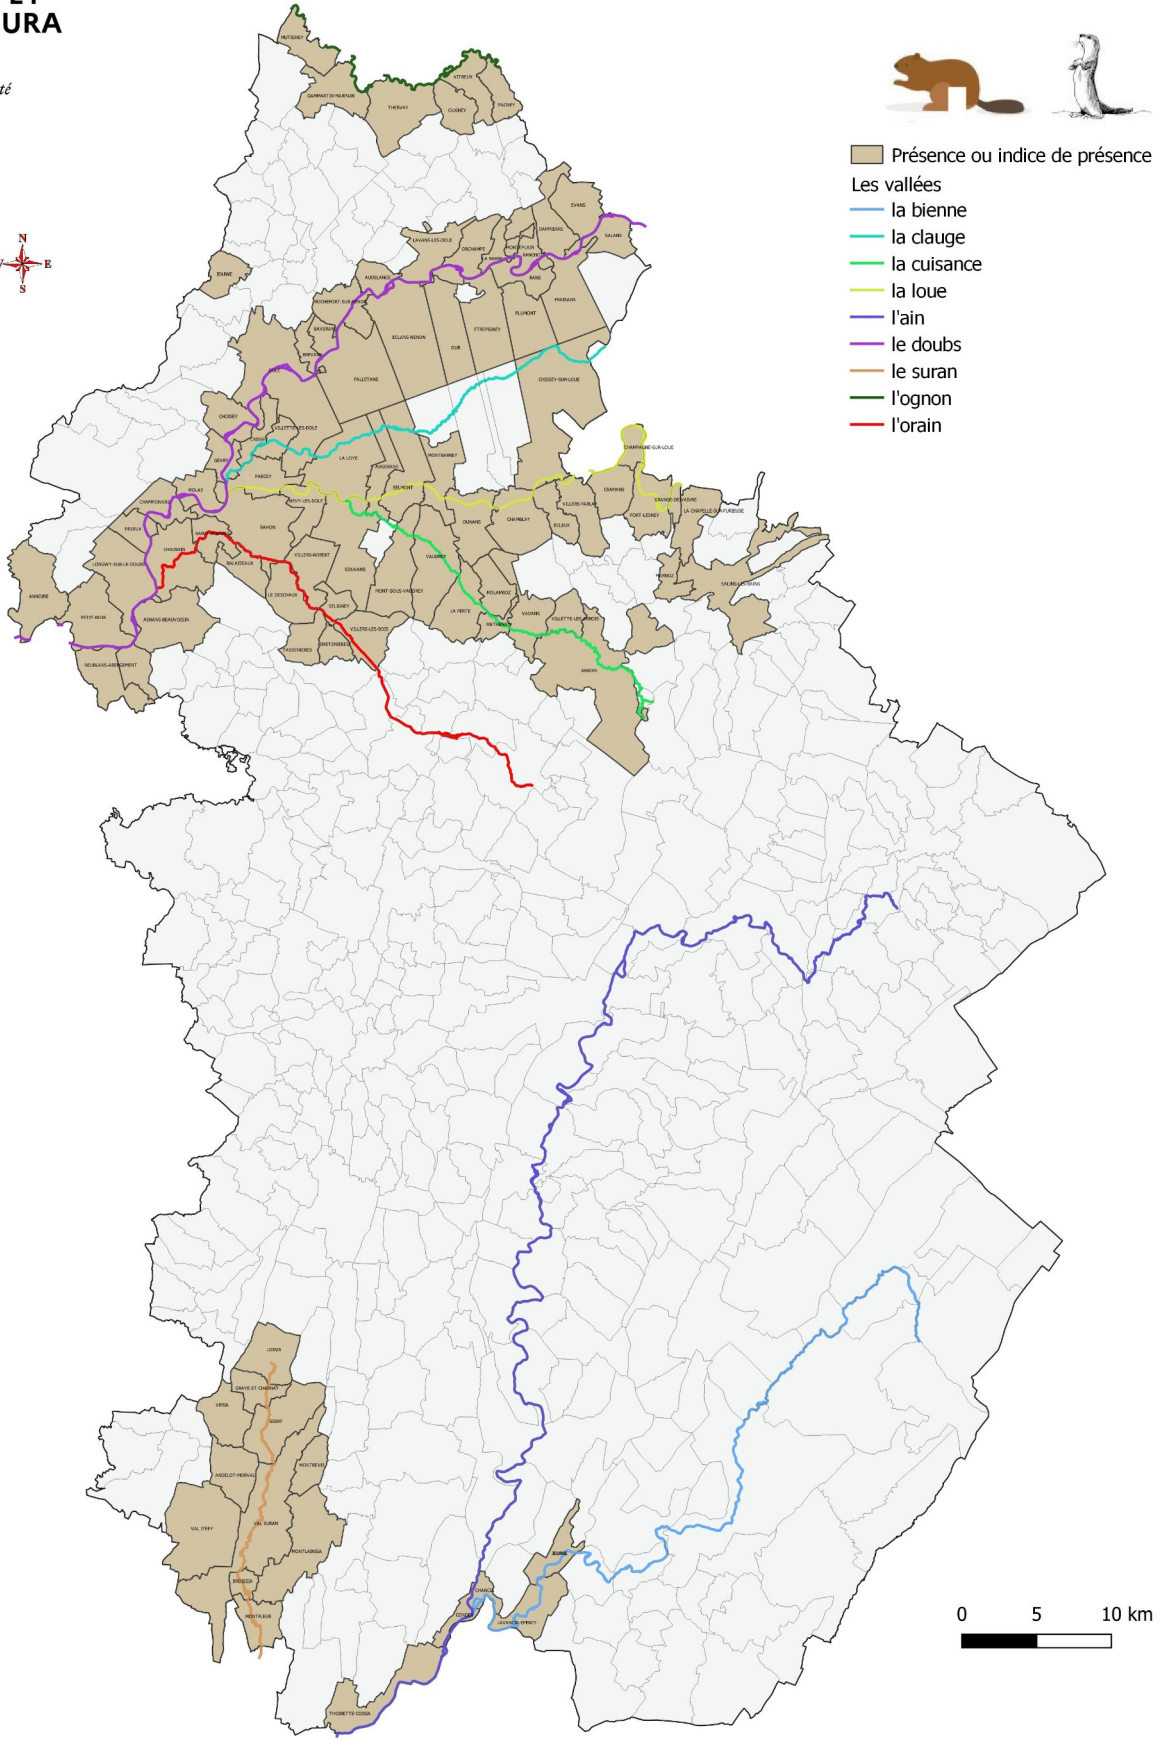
ET
URA

té

N
E
S

Présence ou indice de présence
Les vallées
la bienne
la clauge
la cuisance
la loue
l'ain
le doubs
le suran
l'ognon
l'orain

MUTIGNEY
DAMMARTIN-MARPAIN
THERVAY
OUGNEY
VITREUX
PAGNEY
EVANS
SALANS
DAMPIERRE
LAVANS-LES-DOLE
ORCHAMPS
MONTEPLAIN
RANCHOT
LA BARRE
RANS
AUDELANGE
ROCHEFORT-SUR-NENON
FRAISANS
PLUMONT
ETREPIGNEY
ECLANS-NENON
OUR
BAVERANS
BREVANS
FALLETANS
CHISSEY-SUR-LOUE
CHOISEY
VILLETTE-LES-DOLE
CRISSEY
GEVRY
LA LOYE
AUGERANS
MONTBARREY
CHAMPAGNE-SUR-LOUE
PARCEY
BELMONT
CRAMANS
GRANGE-DE-VAIVRE
MOLAY
NEVY-LES-DOLE
VILLERS-FARLAY
PORT-LESNEY
LA CHAPELLE-SUR-FURIEUSE
CHAMPDIVERS
DURANS
CHAMBLAY
ECLEUX
PESEUX
RAHON
CHAUSSIN
VILLERS-ROBERT
SOUVANS
VAUDREY
MARNOZ
LONGWY-SUR-LE-DOUBS
BALAISEAUX
SALINS-LES-BAINS
ANNOIRE
LE DESCHAUX
MONT-SOUS-VAUDREY
MOLAMBOZ
PETIT-NOIR
ASNANS-BEAUVOISIN
SELIGNEY
LA FERTE
VADANS
VILLETTE-LES-ARBOIS
MATHENAY
VILLERS-LES-BOIS
BRETENIERES
TASSENIERES
ARBOIS
NEUBLANS-ABERGEMENT
LOISIA
GRAYE-ET-CHARNAY
VEREA
GIZIA
ANDELOT-MORVAL
MONTREVEL
VAL D'EPY
VAL SURAN
MONTLAINSIA
BROISSIA
MONTFLEUR
JEURRE
CHANCIA
CONDES
LAVANCIA-EPERCY
THOIRETTE-COISIA

0
5
10 km